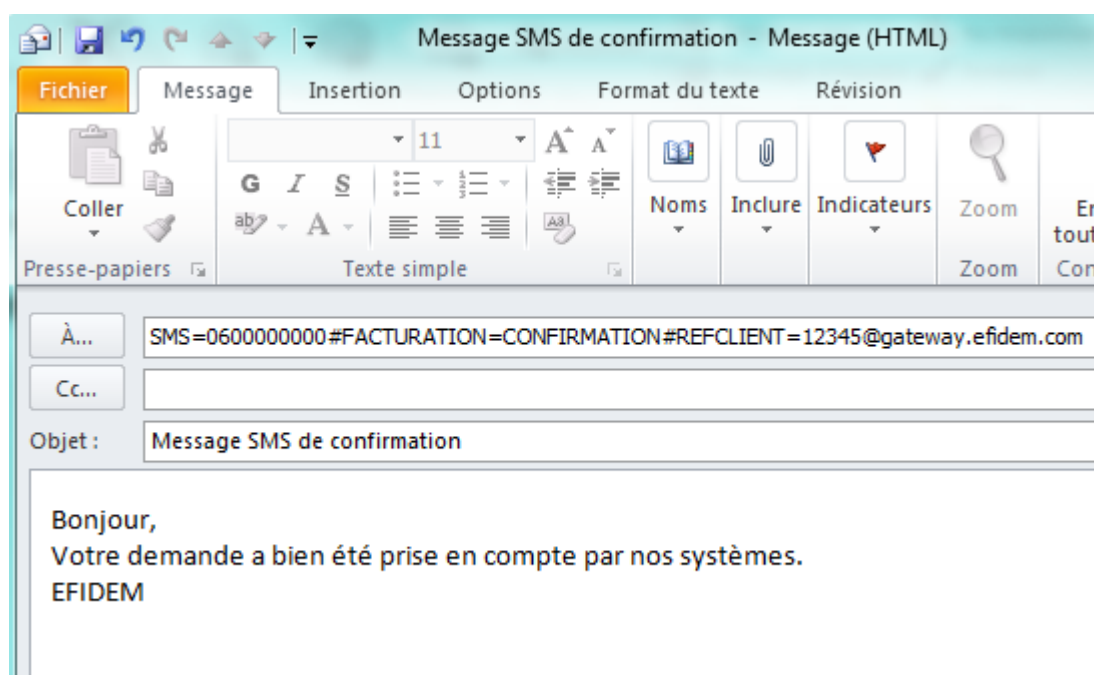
Message SMS de confirmation - Message (HTML)

Fichier
Message
Insertion
Options
Format du texte
Révision

Coller
Presse-papiers
11
G I S
A A
Texte simple
Noms
Inclure
Indicateurs
Zoom
Zoom
En tout
Co

À...
SMS=0600000000#FACTURATION=CONFIRMATION#REFCLIENT=12345@gateway.efidem.com
Cc...
Objet :
Message SMS de confirmation

Bonjour,
Votre demande a bien été prise en compte par nos systèmes.
EFIDEM